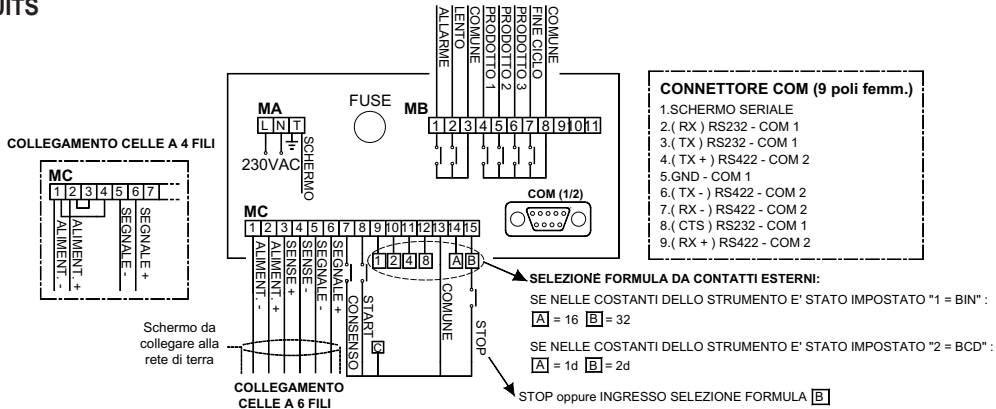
UITS

ALLARME
LENTO
COMUNE
PRODOTTO 1
PRODOTTO 2
PRODOTTO 3
FINE CICLO
COMUNE

FUSE

MA
L N T
230VAC
SCHERMO

MB
1 2 3 4 5 6 7 8 9 10 11

COM (1/2)

CONNETTORE COM (9 poli femm.)
1.SCHERMO SERIALE
2.( RX ) RS232 - COM 1
3.( TX ) RS232 - COM 1
4.( TX + ) RS422 - COM 2
5.GND - COM 1
6.( TX - ) RS422 - COM 2
7.( RX - ) RS422 - COM 2
8.( CTS ) RS232 - COM 1
9.( RX + ) RS422 - COM 2

COLLEGAMENTO CELLE A 4 FILI

MC
1 2 3 4 5 6 7
ALIMENT. -
ALIMENT. +
SEGNALE -
SEGNALE +

MC
1 2 3 4 5 6 7 8 9 10 11 12 13 14 15
ALIMENT. -
ALIMENT. +
SENSE +
SENSE -
SEGNALE -
SEGNALE +
CONSENSO
START
1 2 4 8
A B
COMUNE
STOP
C

Schermo da collegare alla rete di terra

COLLEGAMENTO CELLE A 6 FILI

SELEZIONE FORMULA DA CONTATTI ESTERNI:
SE NELLE COSTANTI DELLO STRUMENTO E' STATO IMPOSTATO "1 = BIN" :
A = 16 B = 32
SE NELLE COSTANTI DELLO STRUMENTO E' STATO IMPOSTATO "2 = BCD" :
A = 1d B = 2d

STOP oppure INGRESSO SELEZIONE FORMULA B